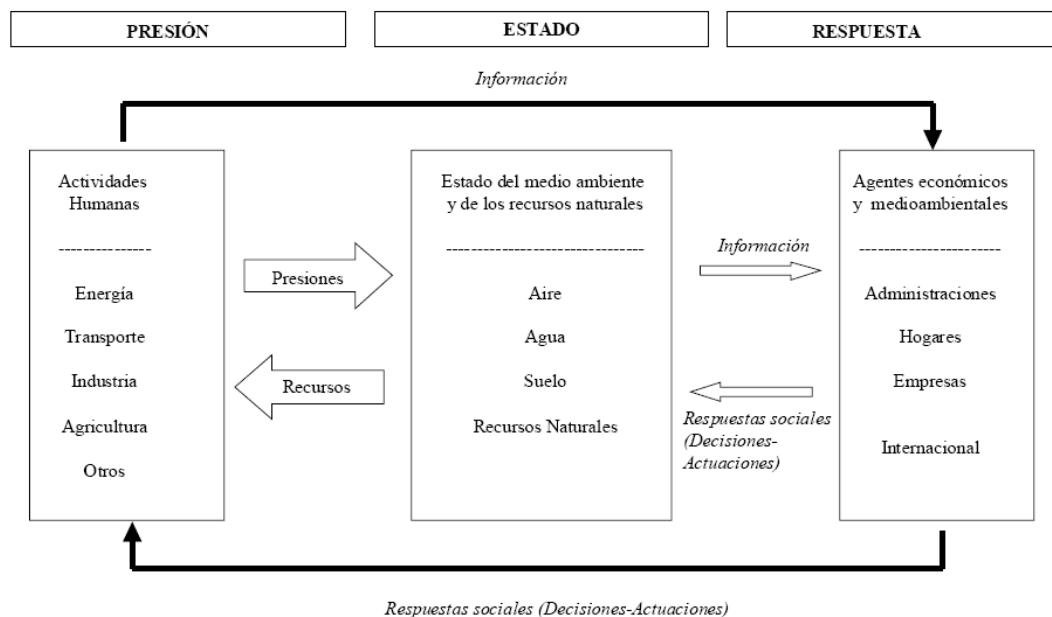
PRESIÓN

ESTADO

RESPUESTA

Información

Actividades Humanas

---------------

Energía

Transporte

Industria

Agricultura

Otros

Presiones

Recursos

Estado del medio ambiente y de los recursos naturales

--------------------------------

Aire

Agua

Suelo

Recursos Naturales

Información

Respuestas sociales (Decisiones-Actuaciones)

Agentes económicos y medioambientales

-----------------------

Administraciones

Hogares

Empresas

Internacional

Respuestas sociales (Decisiones-Actuaciones)